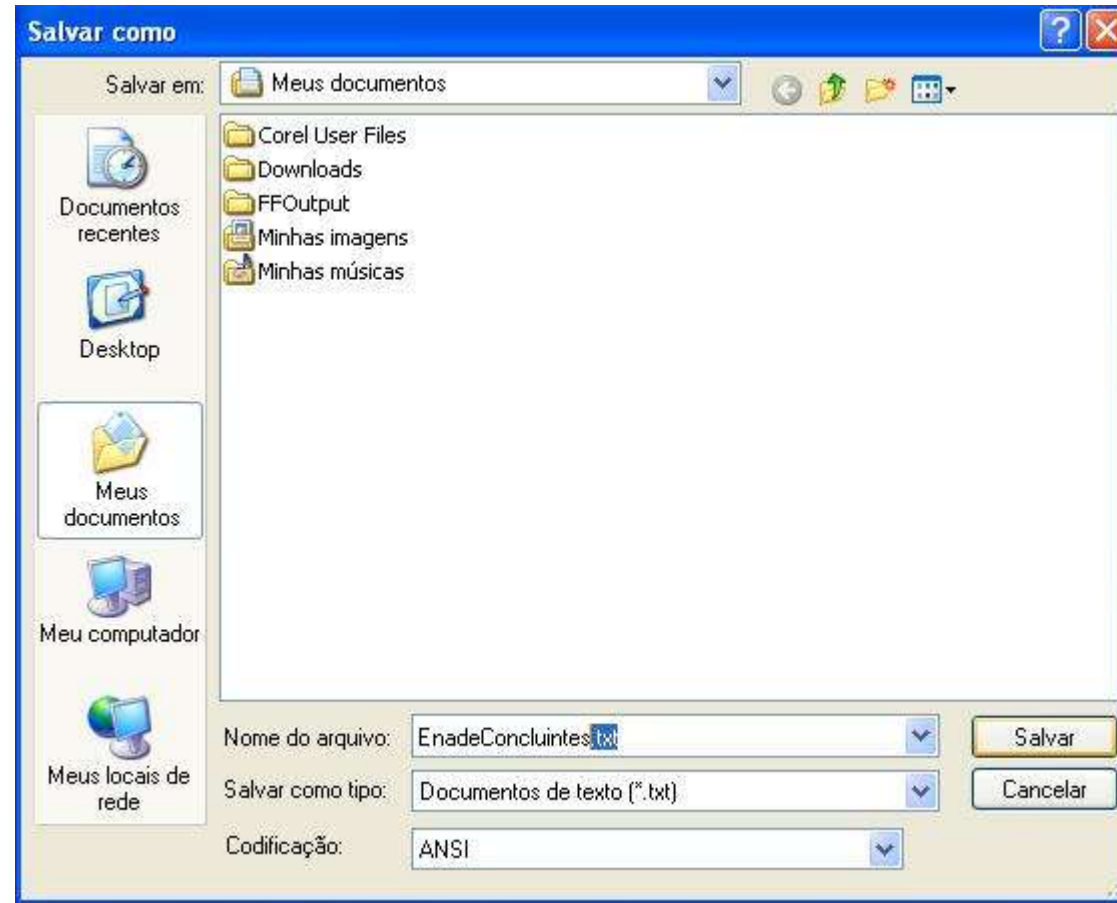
Salvar como

Salvar em: Meus documentos

Corel User Files
Downloads
FFOutput
Minhas imagens
Minhas músicas

Documentos recentes

Desktop

Meus documentos

Meu computador

Meus locais de rede

Nome do arquivo: EnadeConcluintes.txt

Salvar como tipo: Documentos de texto (*.txt)

Codificação: ANSI

Salvar

Cancelar